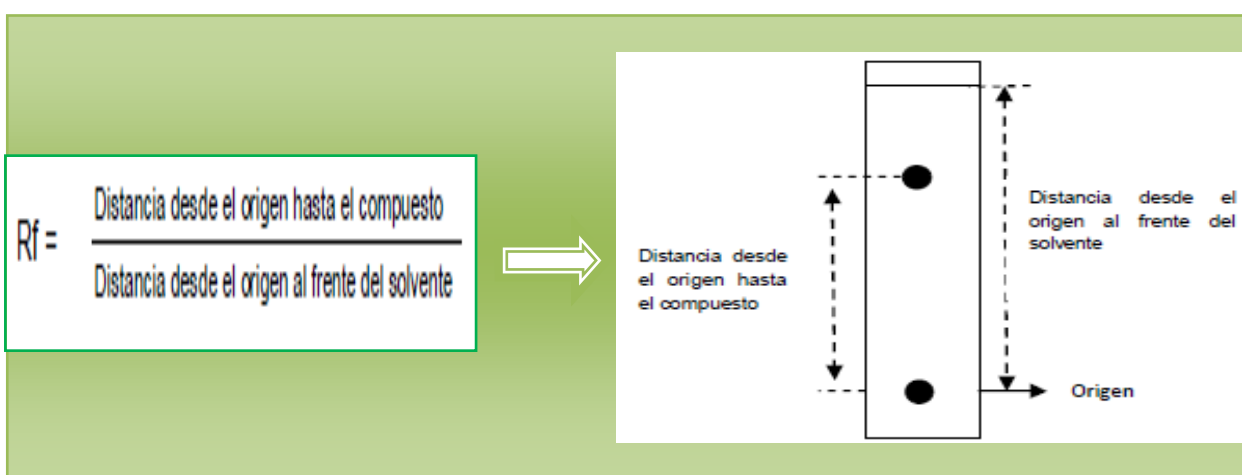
$Rf = \frac{\text{Distancia desde el origen hasta el compuesto}}{\text{Distancia desde el origen al frente del solvente}}$

Distancia desde el origen hasta el compuesto

Distancia desde el origen al frente del solvente

Origen